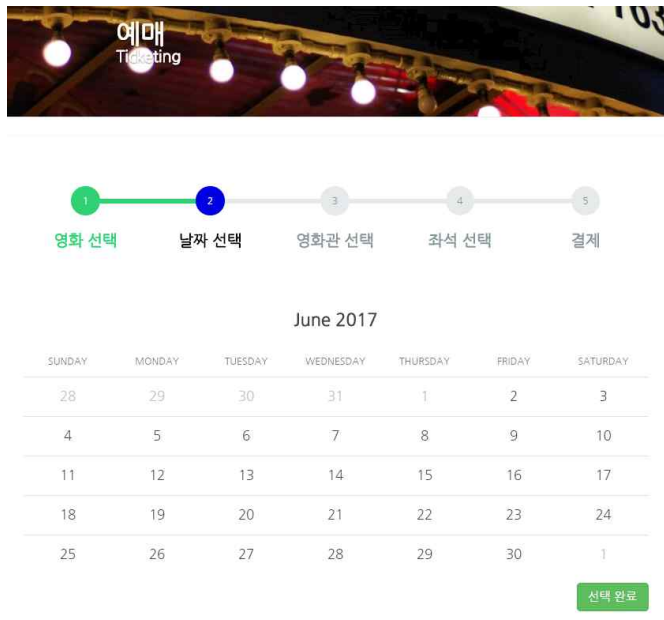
예매
Ticketing

1 2 3 4 5

영화 선택 날짜 선택 영화관 선택 좌석 선택 결제

June 2017

| SUNDAY | MONDAY | TUESDAY | WEDNESDAY | THURSDAY | FRIDAY | SATURDAY |
|---|---|---|---|---|---|---|
| 28 | 29 | 30 | 31 | 1 | 2 | 3 |
| 4 | 5 | 6 | 7 | 8 | 9 | 10 |
| 11 | 12 | 13 | 14 | 15 | 16 | 17 |
| 18 | 19 | 20 | 21 | 22 | 23 | 24 |
| 25 | 26 | 27 | 28 | 29 | 30 | 1 |

선택 완료